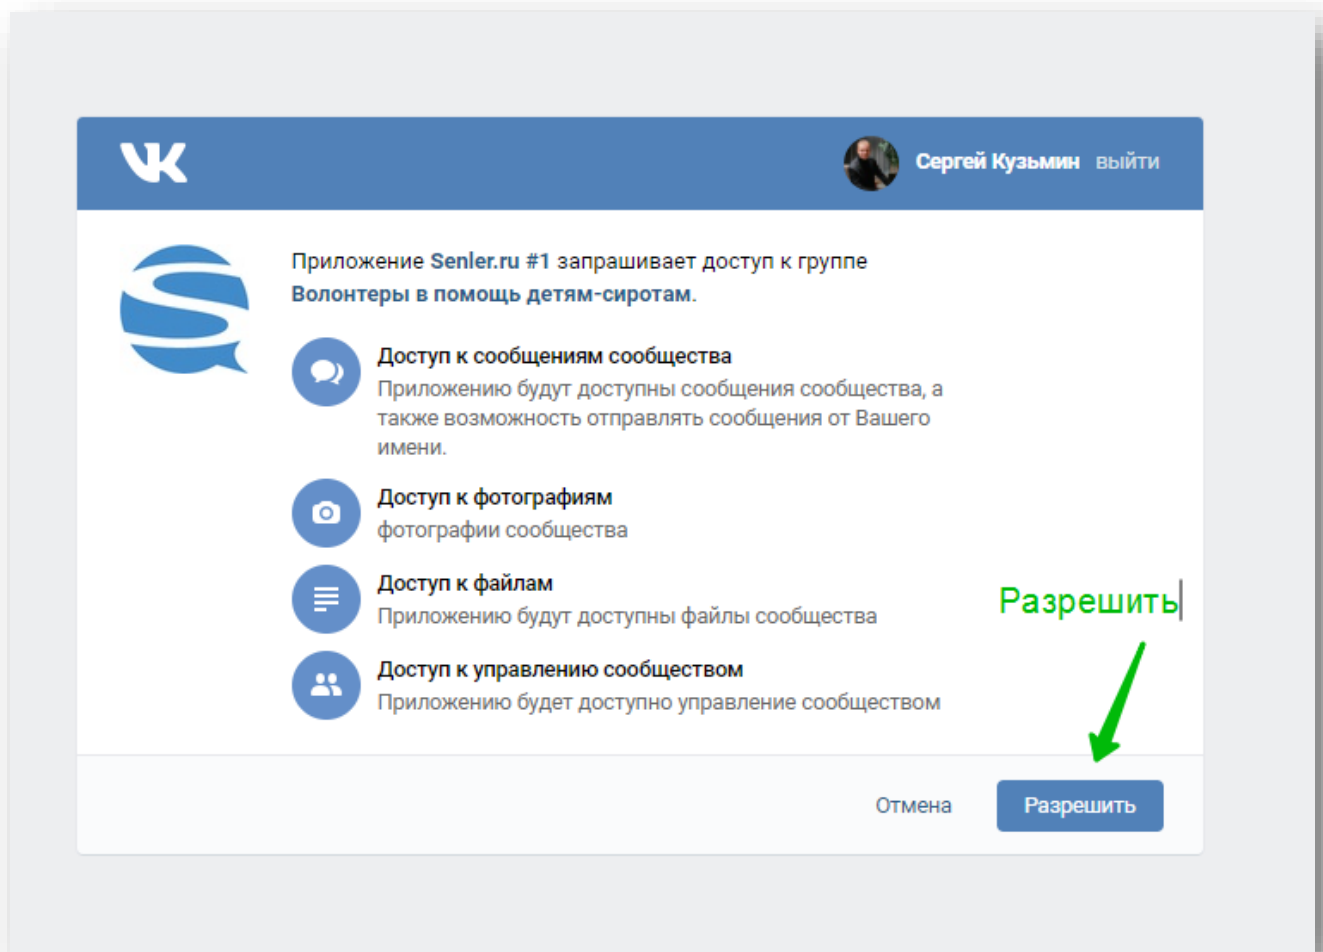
VK

Сергей Кузьмин выйти

Приложение Senler.ru #1 запрашивает доступ к группе Волонтеры в помощь детям-сиротам.

Доступ к сообщениям сообщества
Приложению будут доступны сообщения сообщества, а также возможность отправлять сообщения от Вашего имени.

Доступ к фотографиям
фотографии сообщества

Доступ к файлам
Приложению будут доступны файлы сообщества

Доступ к управлению сообществом
Приложению будет доступно управление сообществом

Разрешить

Отмена Разрешить